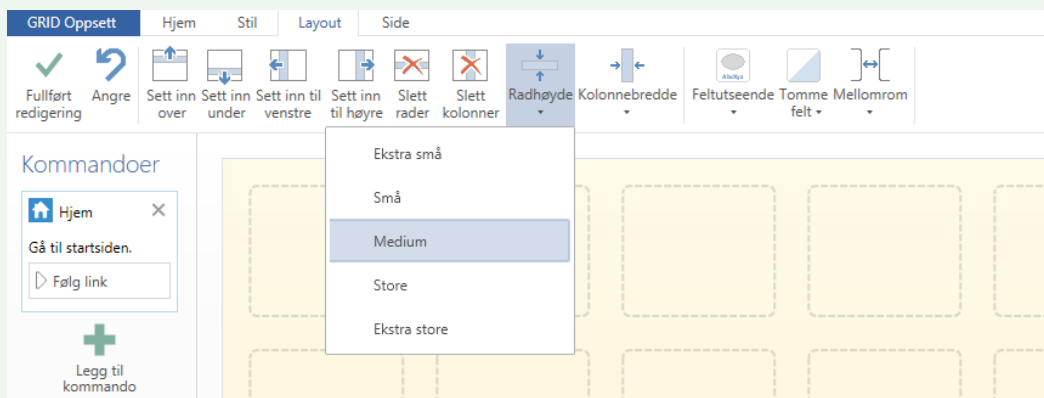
GRID Oppsett Hjem Stil Layout Side

Fullført redigering
Angre
Sett inn over
Sett inn under
Sett inn til venstre
Sett inn til høyre
Slett rader
Slett kolonner
Radhøyde
Kolonnebredde
Feltutseende
Tomme felt
Mellomrom

Abc

Kommandoer

Hjem

Gå til startsiden.

Følg link

Legg til kommando

Ekstra små
Små
Medium
Store
Ekstra store